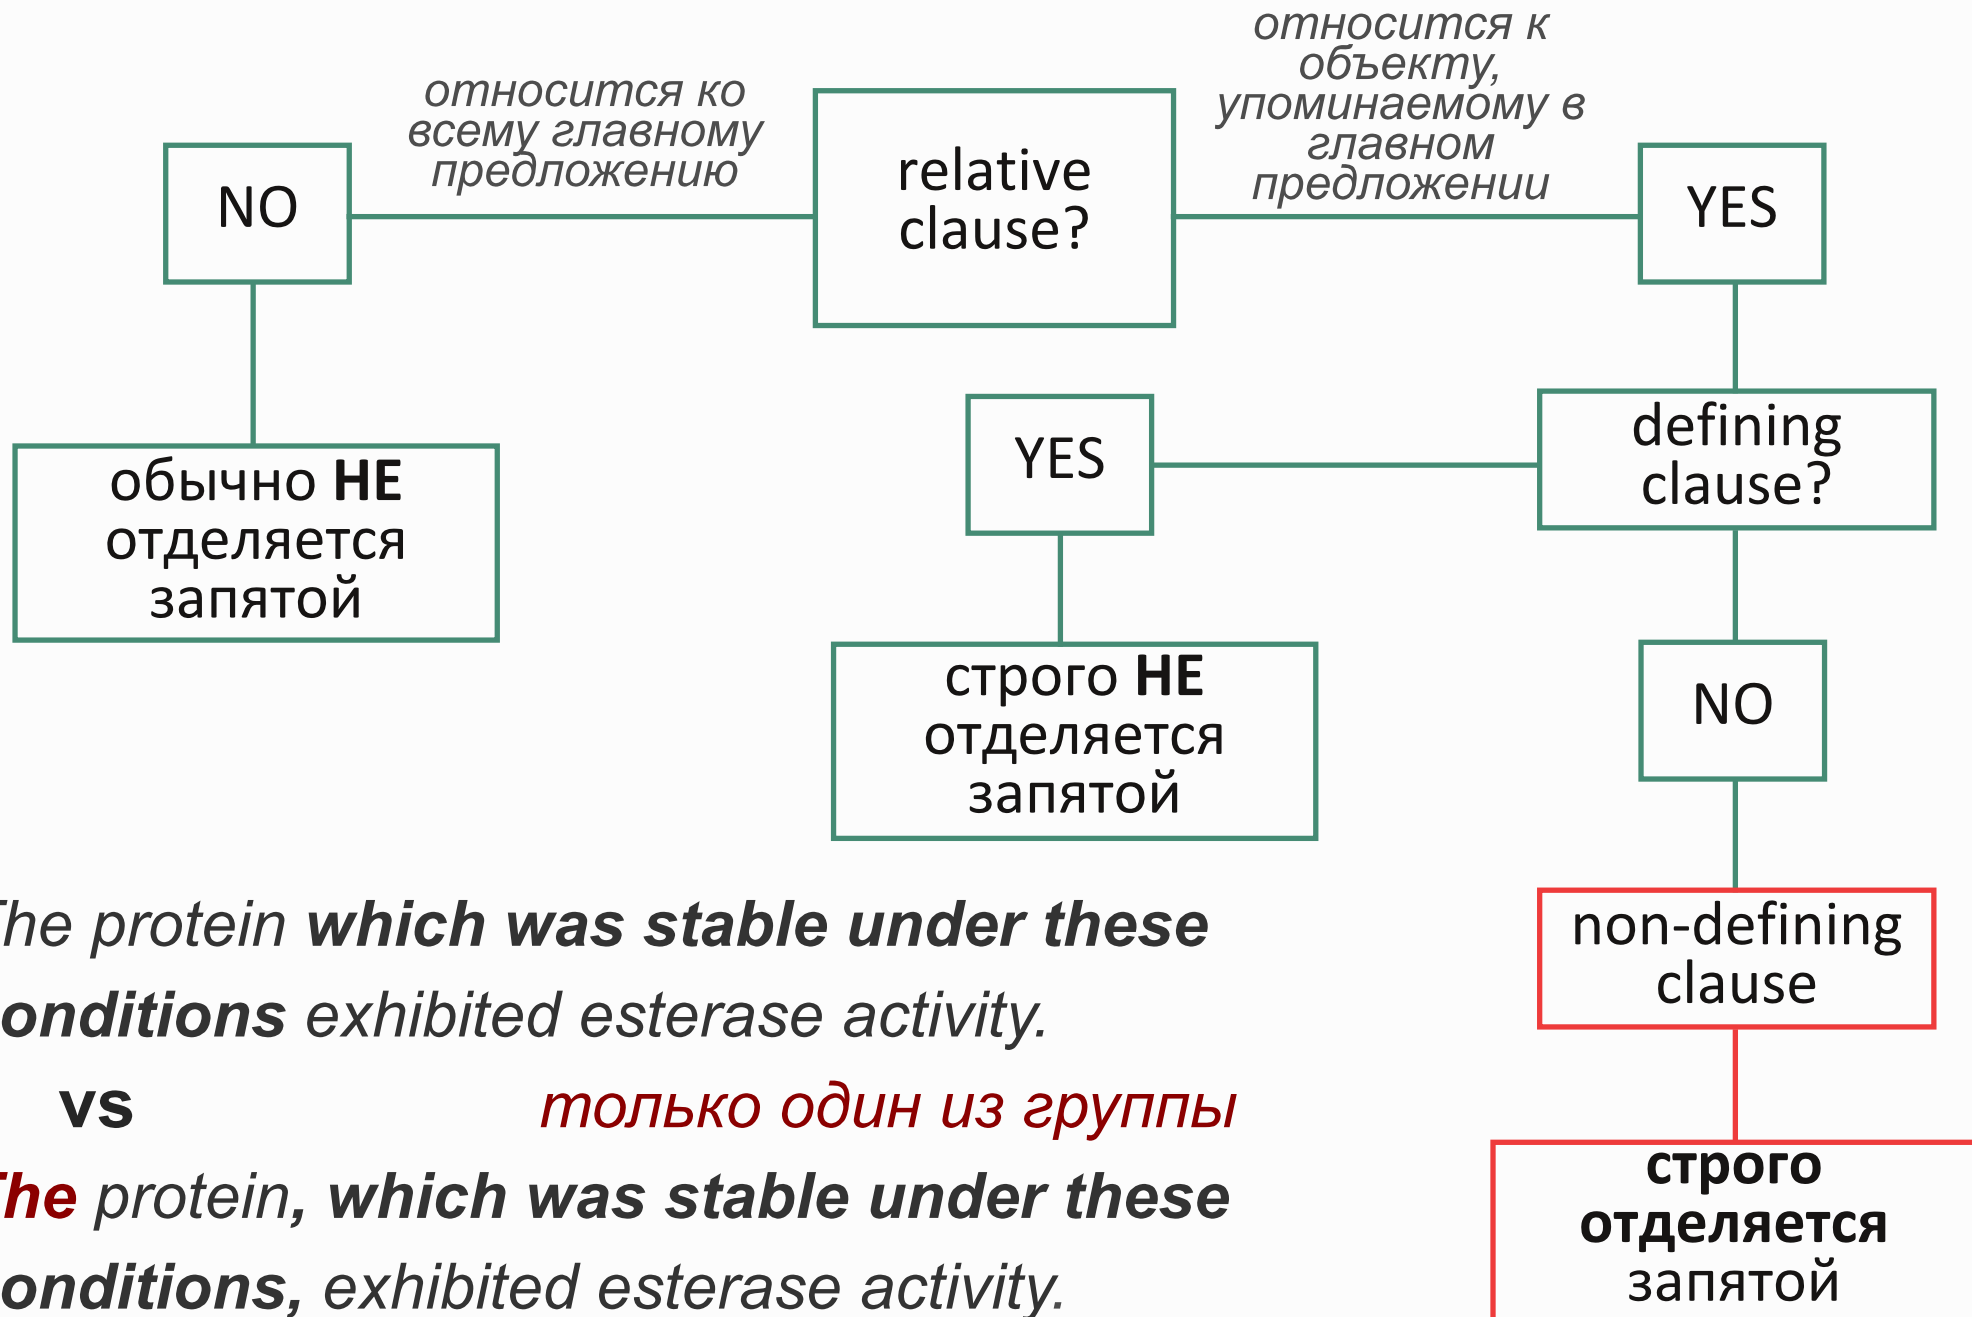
NO

относится ко всему главному предложению

relative clause?

относится к объекту, упоминаемому в главном предложении

YES

обычно **НЕ** отделяется запятой

YES

defining clause?

строго **НЕ** отделяется запятой

NO

non-defining clause

строго отделяется запятой

*he protein* ***which was stable under these onditions*** *exhibited esterase activity.*

**vs**

*только один из группы*

***he*** *protein****, which was stable under these onditions,*** *exhibited esterase activity.*